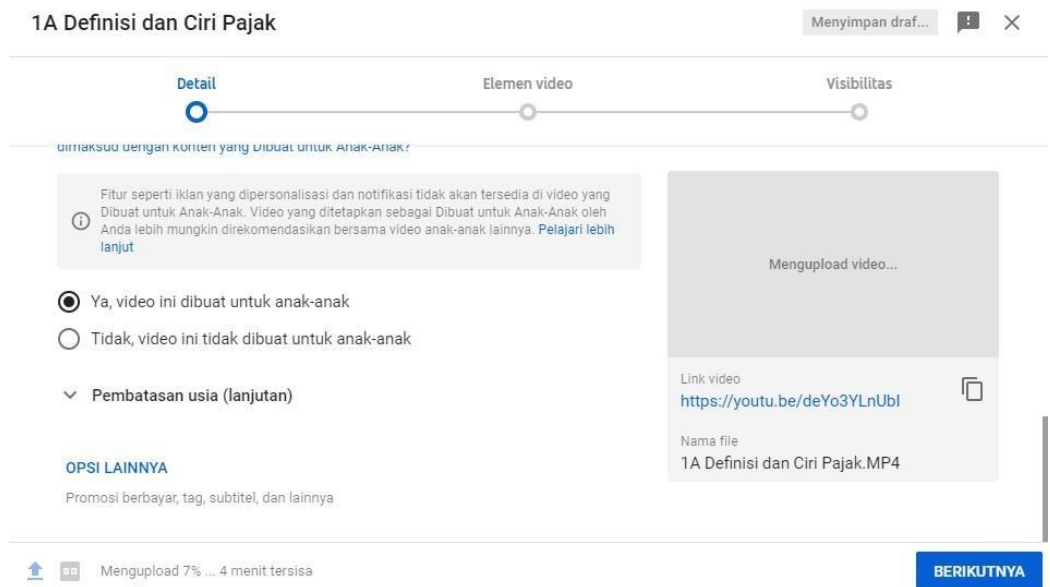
1A Definisi dan Ciri Pajak

Menyimpan draf...

Detail

Elemen video

Visibilitas

dimaksud dengan konten yang Dibuat untuk Anak-Anak?

Fitur seperti iklan yang dipersonalisasi dan notifikasi tidak akan tersedia di video yang Dibuat untuk Anak-Anak. Video yang ditetapkan sebagai Dibuat untuk Anak-Anak oleh Anda lebih mungkin direkomendasikan bersama video anak-anak lainnya. Pelajari lebih lanjut

Ya, video ini dibuat untuk anak-anak

Tidak, video ini tidak dibuat untuk anak-anak

Pembatasan usia (lanjutan)

OPSI LAINNYA

Promosi berbayar, tag, subtitel, dan lainnya

Mengupload video...

Link video
https://youtu.be/deYo3YLnUbI

Nama file
1A Definisi dan Ciri Pajak.MP4

Mengupload 7% ... 4 menit tersisa

BERIKUTNYA